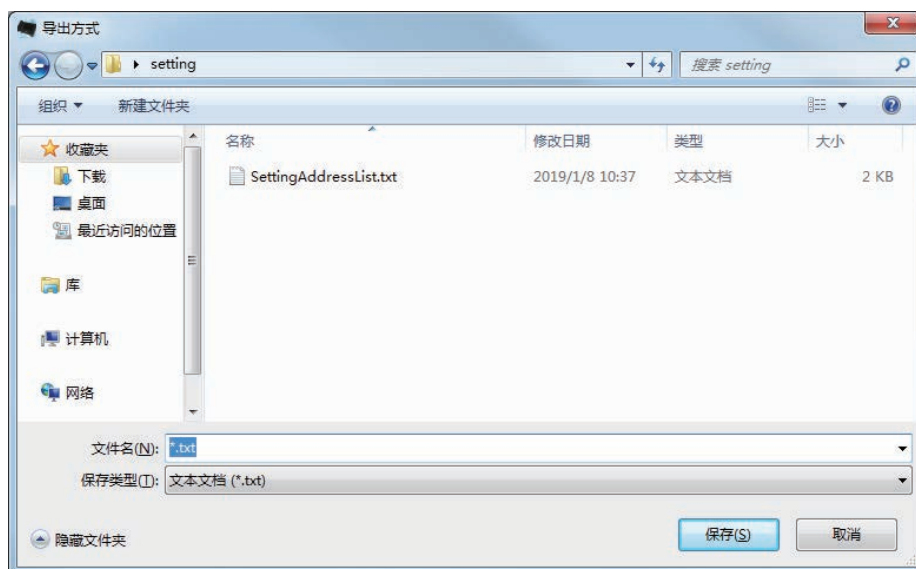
导出方式

setting

搜索 setting

组织 ▾ 新建文件夹

收藏夹
下载
桌面
最近访问的位置

库

计算机

网络

| 名称 | 修改日期 | 类型 | 大小 |
|---|---|---|---|
| SettingAddressList.txt | 2019/1/8 10:37 | 文本文档 | 2 KB |

文件名(N): *.txt

保存类型(T): 文本文档 (*.txt)

隐藏文件夹

保存(S)

取消